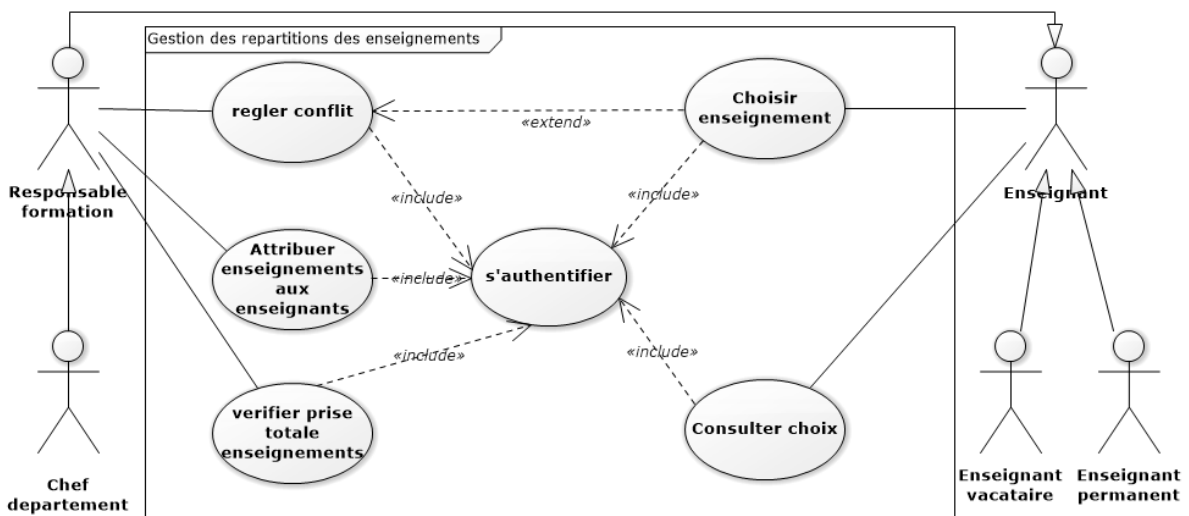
Gestion des repartitions des enseignements

Responsable formation

regler conflit

«extend»

Choisir enseignement

Enseignant

«include»

«include»

Attribuer enseignements aux enseignants

«include»

s'authentifier

«include»

«include»

verifier prise totale enseignements

Consulter choix

Chef departement

Enseignant vacataire

Enseignant permanent